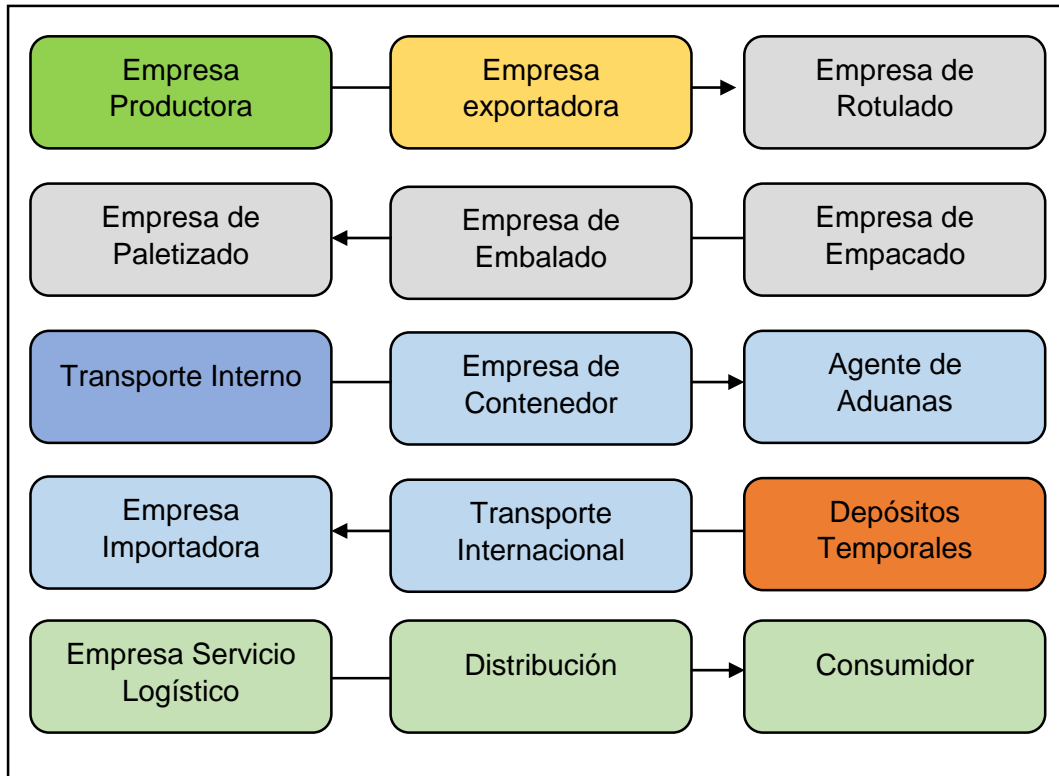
Empresa Productora

Empresa exportadora

Empresa de Rotulado

Empresa de Paletizado

Empresa de Embalado

Empresa de Empacado

Transporte Interno

Empresa de Contenedor

Agente de Aduanas

Empresa Importadora

Transporte Internacional

Depósitos Temporales

Empresa Servicio Logístico

Distribución

Consumidor